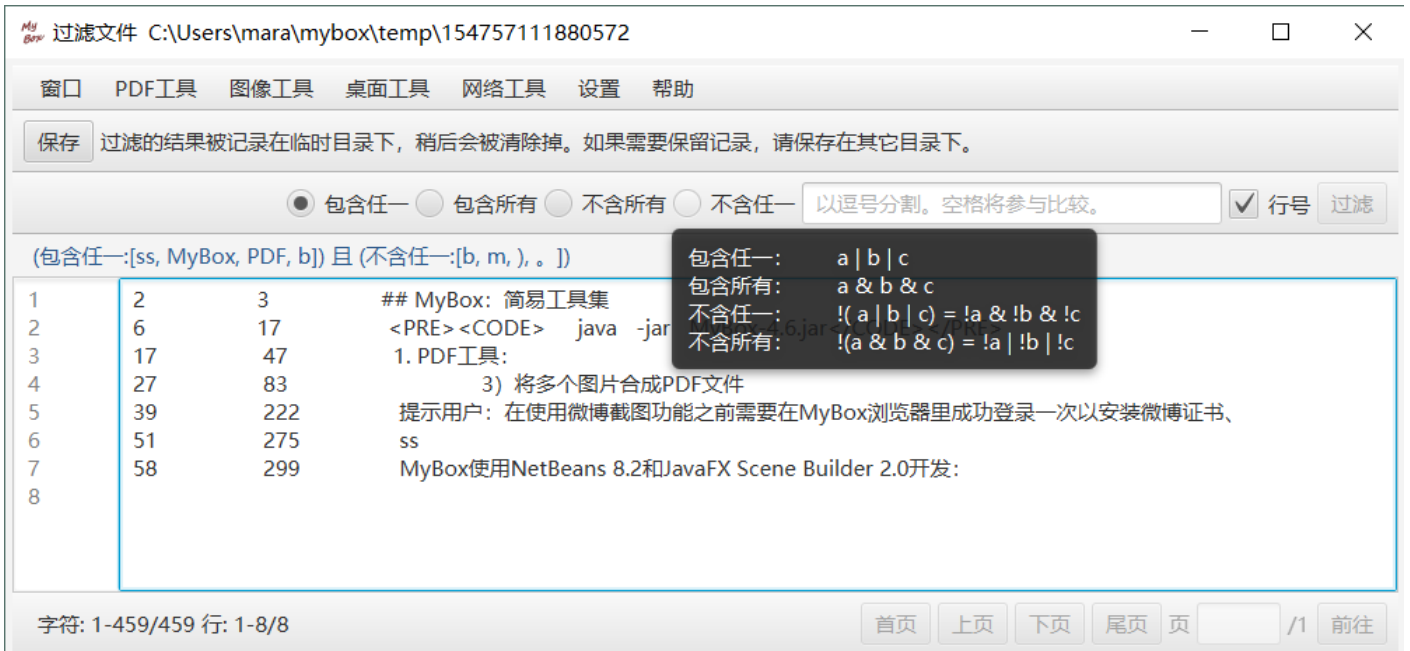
My Box 过滤文件 C:\Users\mara\mybox\temp\154757111880572

窗口 PDF工具 图像工具 桌面工具 网络工具 设置 帮助

保存 过滤的结果被记录在临时目录下，稍后会被清除掉。如果需要保留记录，请保存在其它目录下。

包含任一 包含所有 不含所有 不含任一 以逗号分割。空格将参与比较。 行号 过滤

(包含任一:[ss, MyBox, PDF, b]) 且 (不含任一:[b, m, ), 。])

包含任一: a | b | c
包含所有: a & b & c
不含任一: !( a | b | c) = !a & !b & !c
不含所有: !(a & b & c) = !a | !b | !c

| | | | |
|---|---|---|---|
| 1 | 2 | 3 | ## MyBox：简易工具集 |
| 2 | 6 | 17 | <PRE><CODE> java -jar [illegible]-4.6.jar</CODE></PRE> |
| 3 | 17 | 47 | 1. PDF工具： |
| 4 | 27 | 83 | 3) 将多个图片合成PDF文件 |
| 5 | 39 | 222 | 提示用户：在使用微博截图功能之前需要在MyBox浏览器里成功登录一次以安装微博证书、 |
| 6 | 51 | 275 | ss |
| 7 | 58 | 299 | MyBox使用NetBeans 8.2和JavaFX Scene Builder 2.0开发： |
| 8 | | | |

字符: 1-459/459 行: 1-8/8

首页 上页 下页 尾页 页 /1 前往